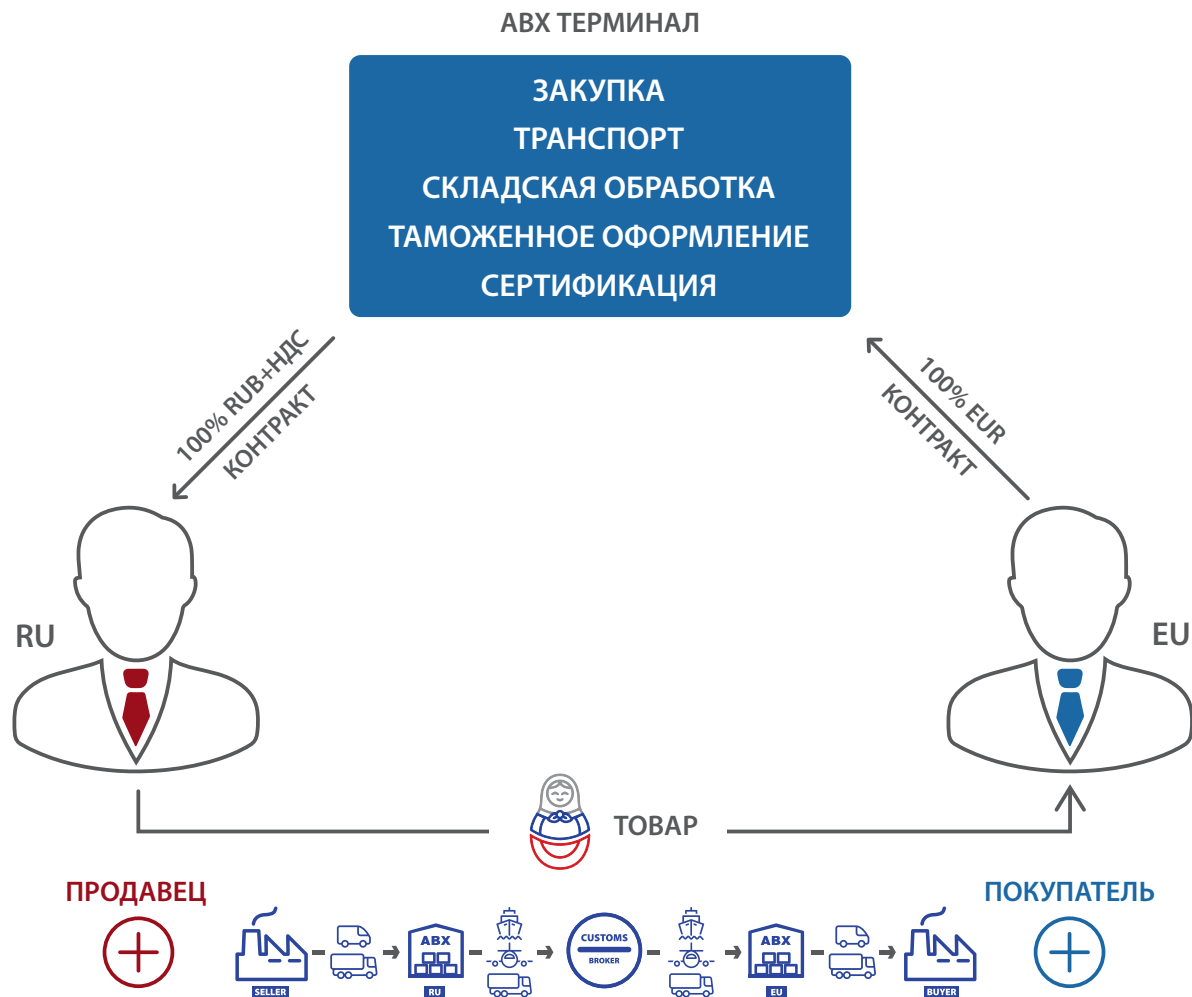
ABX ТЕРМИНАЛ

ЗАКУПКА
ТРАНСПОРТ
СКЛАДСКАЯ ОБРАБОТКА
ТАМОЖЕННОЕ ОФОРМЛЕНИЕ
СЕРТИФИКАЦИЯ

100% RUB+НДС
КОНТРАКТ

100% EUR
КОНТРАКТ

RU

EU

ТОВАР

ПРОДАВЕЦ

ПОКУПАТЕЛЬ

SELLER

ABX
RU

CUSTOMS
BROKER

ABX
EU

BUYER